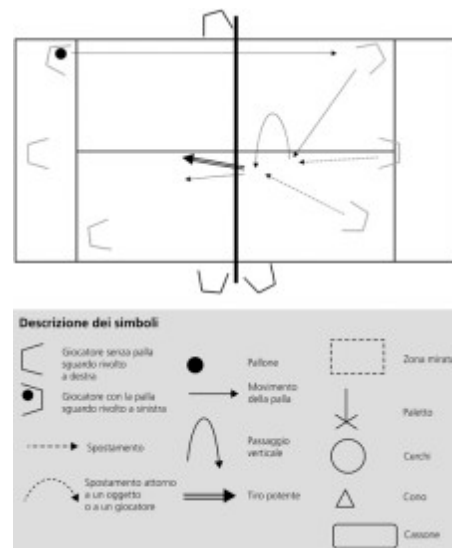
Descrizione dei simboli

Giocatore senza palla sguardo rivolto a destra

Giocatore con la palla sguardo rivolto a sinistra

Spostamento

Spostamento attorno a un oggetto o a un giocatore

Pallone

Movimento della palla

Passaggio verticale

Tiro potente

Zona mirata

Paletto

Cerchi

Cono

Cassone